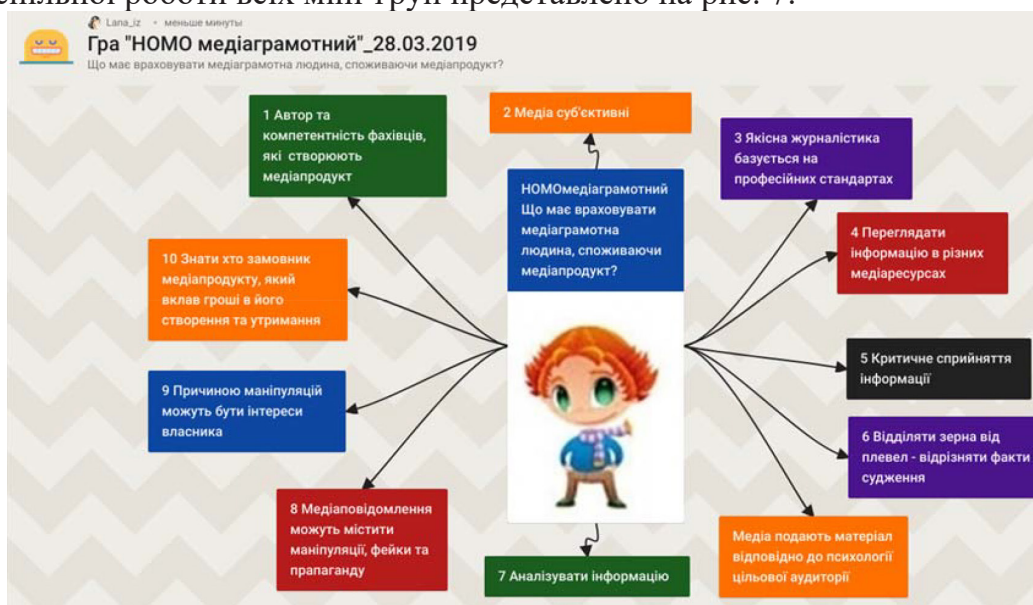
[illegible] роботи всіх міні-груп представлено на рис. 7.

Lana_iz • меньше минуты

Гра "HOMO медіаграмотний"_28.03.2019

Що має враховувати медіаграмотна людина, споживаючи медіапродукт?

1 Автор та компетентність фахівців, які створюють медіапродукт

2 Медіа суб'єктивні

3 Якісна журналістика базується на професійних стандартах

HOMOмедіаграмотний Що має враховувати медіаграмотна людина, споживаючи медіапродукт?

4 Переглядати інформацію в різних медіаресурсах

10 Знати хто замовник медіапродукту, який вклав гроші в його створення та утримання

5 Критичне сприйняття інформації

9 Причиною маніпуляцій можуть бути інтереси власника

6 Відділяти зерна від плевел - відрізняти факти судження

8 Медіаповідомлення можуть містити маніпуляції, фейки та прапаганду

7 Аналізувати інформацію

Медіа подають матеріал відповідно до психології цільової аудиторії